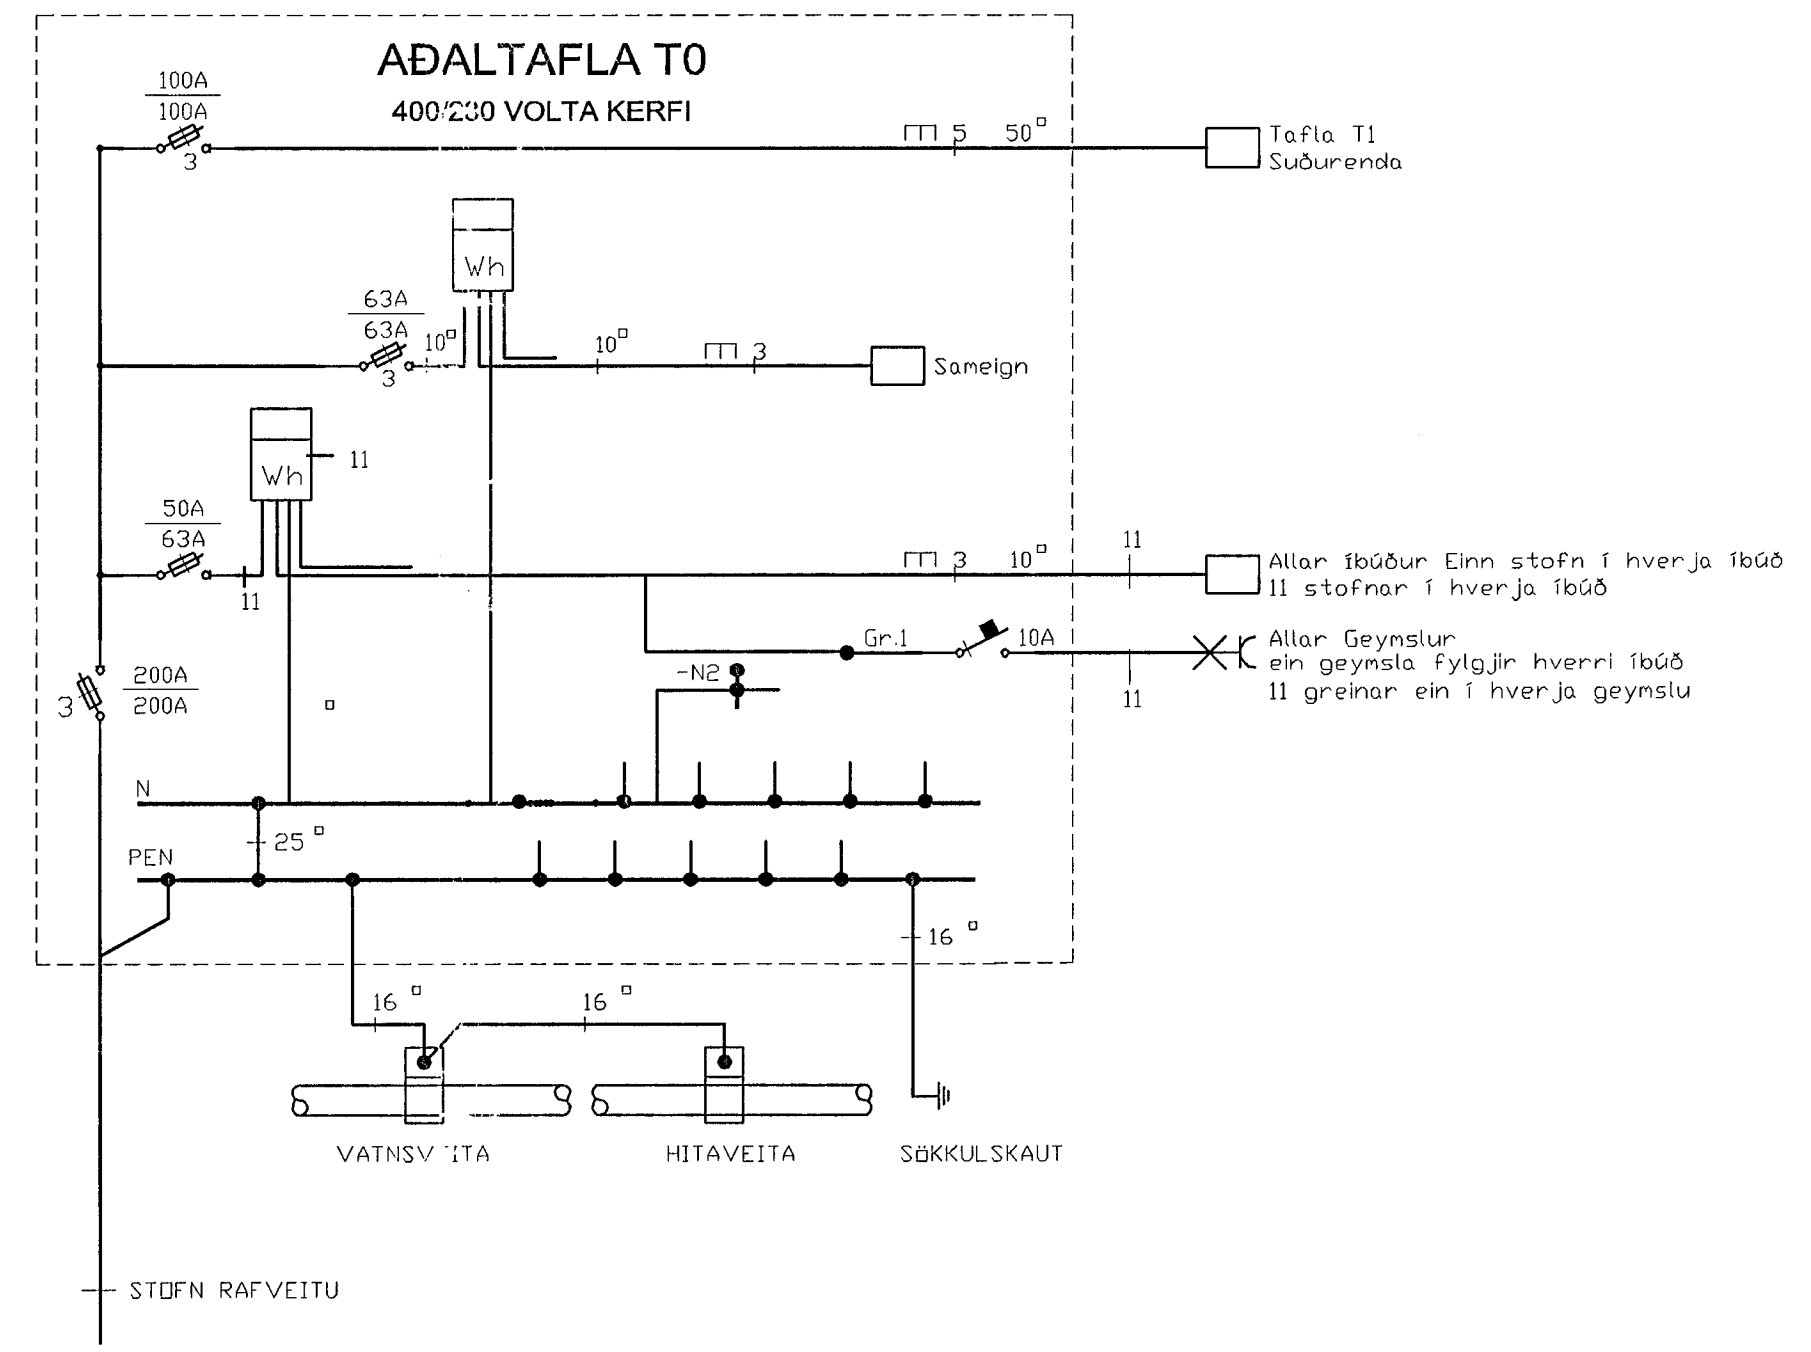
AÐALTAFLA T0
400/230 VOLTA KERFI

$\frac{100A}{100A}$
3
5 50$^\square$
Tafla T1
Suðurenda

Wh

$\frac{63A}{63A}$
3
10$^\square$
10$^\square$
3
Sameign

Wh
11

$\frac{50A}{63A}$
11
3 10$^\square$
11
Allar íbúður Einn stofn í hverja íbúð
11 stofnar í hverja íbúð

Gr.1
10A
11
Allar Geymslur
ein geymsla fylgjir hverri íbúð
11 greinar ein í hverja geymslu

-N2

3
$\frac{200A}{200A}$

N
25$^\square$
PEN
16$^\square$
16$^\square$
16$^\square$

VATNSV ITA
HITAVEITA
SÖKKULSKAUT

STOFN RAFVEITU